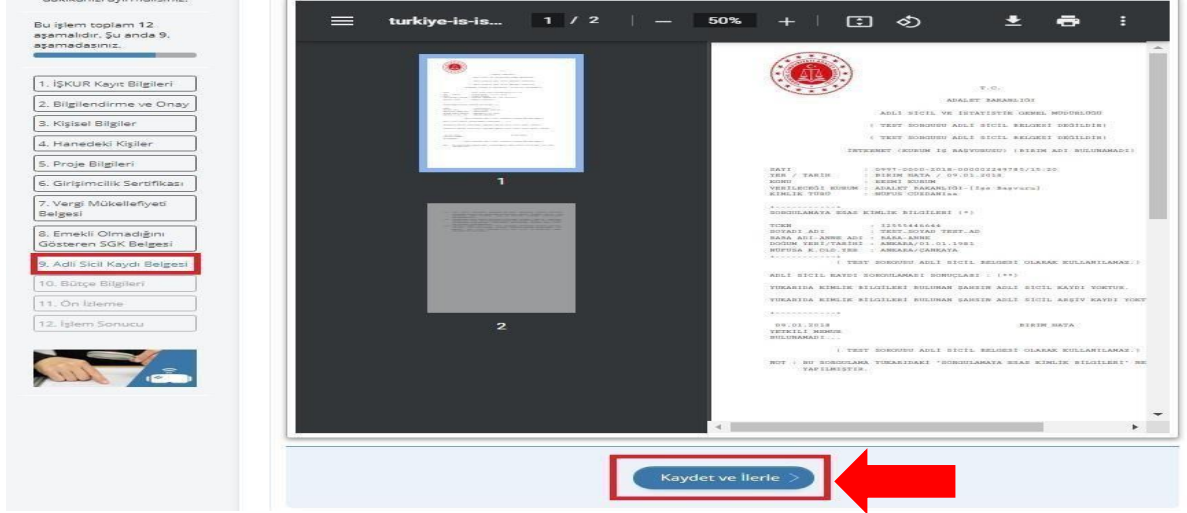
Bu işlem toplam 12 aşamalıdır. Şu anda 9. aşamadasınız.

1. İŞKUR Kayıt Bilgileri
2. Bilgilendirme ve Onay
3. Kişisel Bilgiler
4. Hanedeki Kişiler
5. Proje Bilgileri
6. Girişimcilik Sertifikası
7. Vergi Mükellefiyeti Belgesi
8. Emekli Olmadığını Gösteren SGK Belgesi
9. Adli Sicil Kaydı Belgesi
10. Bütçe Bilgileri
11. Ön İzleme
12. İşlem Sonucu

turkiye-is-is... 1 / 2 — 50% +

1

2

T.C.
ADALET BAKANLIĞI
ADLİ SİCİL VE İSTATİSTİK GENEL MÜDÜRLÜĞÜ
( TEST SORGUSU ADLİ SİCİL BELGESİ DEĞİLDİR)
( TEST SORGUSU ADLİ SİCİL BELGESİ DEĞİLDİR)
İNTERNET (KURUM İŞ BAŞVURUSU) (BİRİM ADI BULUNAMADI)

SAYI : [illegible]
YER / TARİH : BİRİM HATA / 09.01.2018
KONU : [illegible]
VERİLECEĞİ KURUM : ADALET BAKANLIĞI-[İş Başvuru]
KİMLİK TÜRÜ : NÜFUS CÜZDANI

SORGULANAYA ESAS KİMLİK BİLGİLERİ (*)

TCKN : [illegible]
SOYADI,ADI : TEST.SOYAD TEST.AD
BABA ADI-ANNE ADI : BABA-ANNE
DOĞUM YERİ/TARİHİ : ANKARA/01.01.1981
NÜFUSA K.OLD.YER : ANKARA/ÇANKAYA

( TEST SORGUSU ADLİ SİCİL BELGESİ OLARAK KULLANILAMAZ.)

ADLİ SİCİL KAYDI SORGULAMASI SONUÇLARI : (**)

YUKARIDA KİMLİK BİLGİLERİ BULUNAN ŞAHSIN ADLİ SİCİL KAYDI YOKTUR.

YUKARIDA KİMLİK BİLGİLERİ BULUNAN ŞAHSIN ADLİ SİCİL ARŞİV KAYDI YOKT

09.01.2018 BİRİM HATA
YETKİLİ MEMUR
BULUNAMADI...

( TEST SORGUSU ADLİ SİCİL BELGESİ OLARAK KULLANILAMAZ.)

NOT : BU SORGULAMA YUKARIDAKİ "SORGULANAYA ESAS KİMLİK BİLGİLERİ" NE YAPILMIŞTIR.

Kaydet ve İlerle >